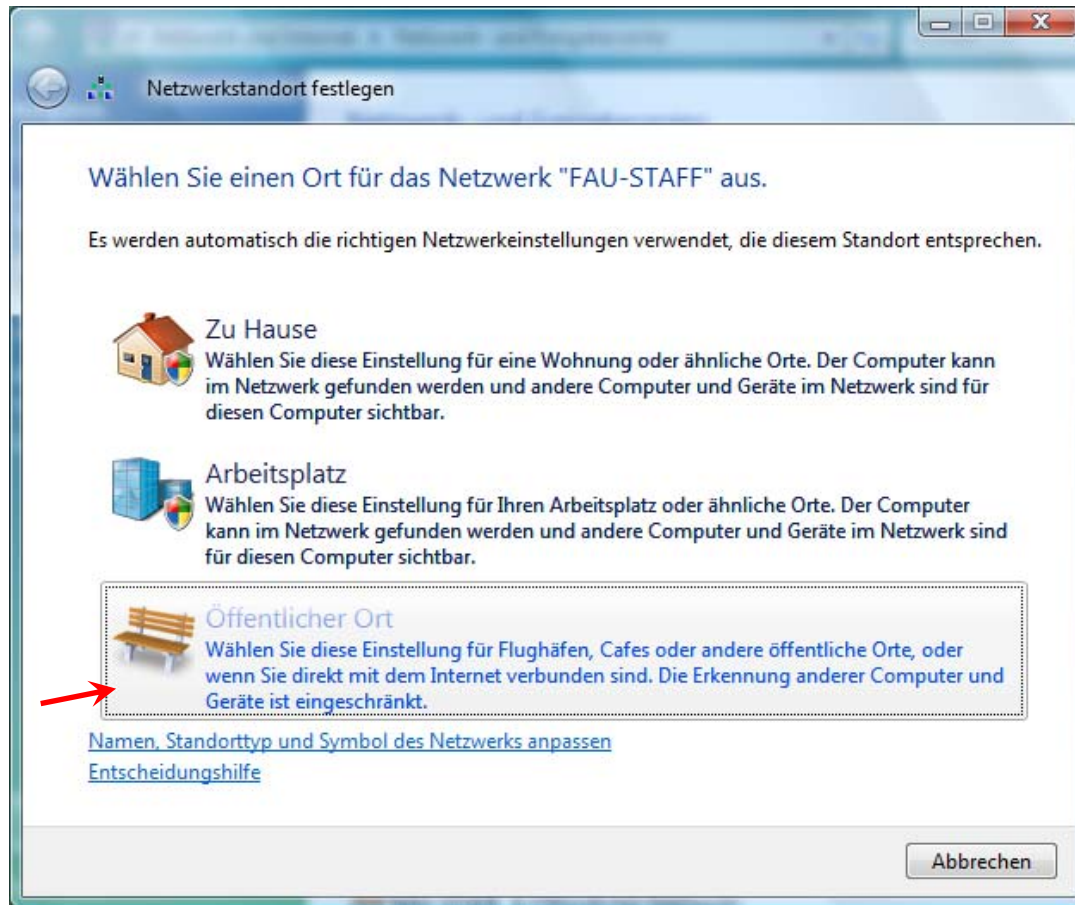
Netzwerkstandort festlegen

Wählen Sie einen Ort für das Netzwerk "FAU-STAFF" aus.

Es werden automatisch die richtigen Netzwerkeinstellungen verwendet, die diesem Standort entsprechen.

Zu Hause
Wählen Sie diese Einstellung für eine Wohnung oder ähnliche Orte. Der Computer kann im Netzwerk gefunden werden und andere Computer und Geräte im Netzwerk sind für diesen Computer sichtbar.

Arbeitsplatz
Wählen Sie diese Einstellung für Ihren Arbeitsplatz oder ähnliche Orte. Der Computer kann im Netzwerk gefunden werden und andere Computer und Geräte im Netzwerk sind für diesen Computer sichtbar.

Öffentlicher Ort
Wählen Sie diese Einstellung für Flughäfen, Cafes oder andere öffentliche Orte, oder wenn Sie direkt mit dem Internet verbunden sind. Die Erkennung anderer Computer und Geräte ist eingeschränkt.

Namen, Standorttyp und Symbol des Netzwerks anpassen
Entscheidungshilfe

Abbrechen